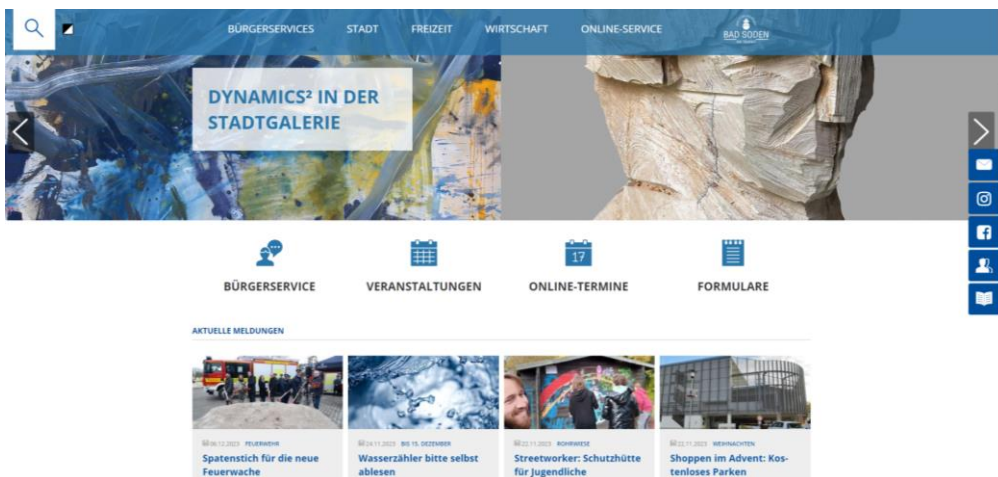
BÜRGERSERVICES STADT FREIZEIT WIRTSCHAFT ONLINE-SERVICE

BAD SODEN

DYNAMICS² IN DER STADTGALERIE

BÜRGERSERVICE

VERANSTALTUNGEN

17

ONLINE-TERMINE

FORMULARE

AKTUELLE MELDUNGEN

06.12.2023 FEUERWEHR
Spatenstich für die neue Feuerwache

24.11.2023 BIS 15. DEZEMBER
Wasserzähler bitte selbst ablesen

22.11.2023 ROHRWIESE
Streetworker: Schutzhütte für Jugendliche

22.11.2023 WEIHNACHTEN
Shoppen im Advent: Kostenloses Parken